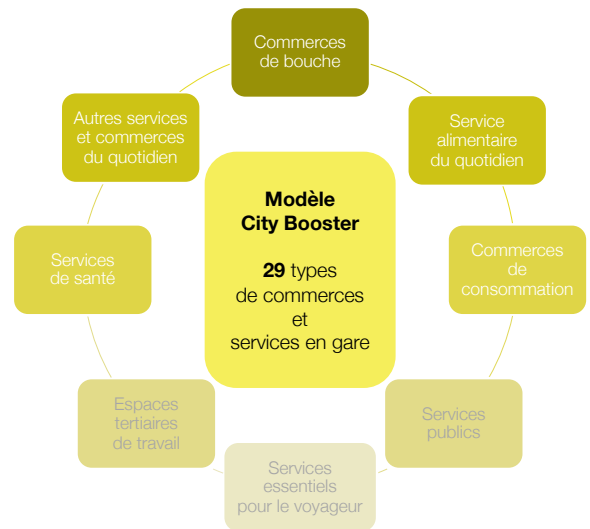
Modèle
City Booster

**29** types
de commerces
et
services en gare

Commerces de bouche

Service alimentaire du quotidien

Commerces de consommation

Services publics

Services essentiels pour le voyageur

Espaces tertiaires de travail

Services de santé

Autres services et commerces du quotidien